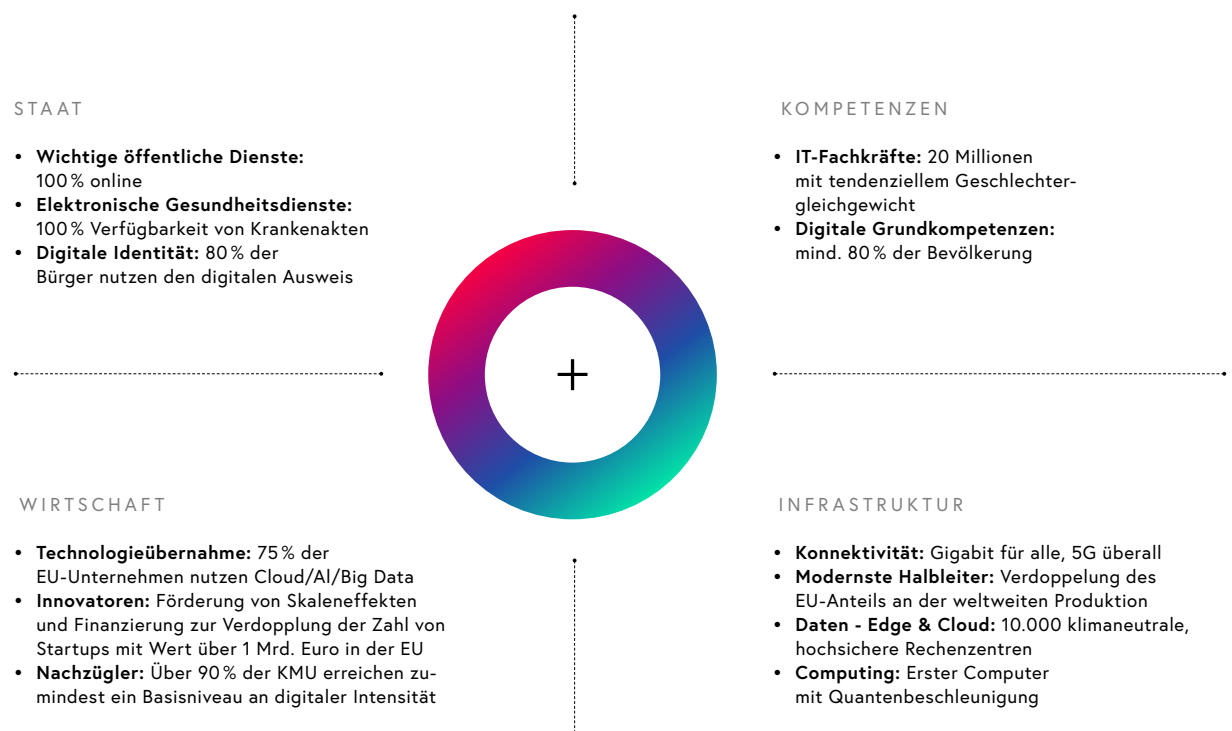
STAAT

- **Wichtige öffentliche Dienste:** 100 % online
- **Elektronische Gesundheitsdienste:** 100 % Verfügbarkeit von Krankenakten
- **Digitale Identität:** 80 % der Bürger nutzen den digitalen Ausweis

KOMPETENZEN

- **IT-Fachkräfte:** 20 Millionen mit tendenziellem Geschlechtergleichgewicht
- **Digitale Grundkompetenzen:** mind. 80 % der Bevölkerung

+

WIRTSCHAFT

- **Technologieübernahme:** 75 % der EU-Unternehmen nutzen Cloud/AI/Big Data
- **Innovatoren:** Förderung von Skaleneffekten und Finanzierung zur Verdopplung der Zahl von Startups mit Wert über 1 Mrd. Euro in der EU
- **Nachzügler:** Über 90 % der KMU erreichen zumindest ein Basisniveau an digitaler Intensität

INFRASTRUKTUR

- **Konnektivität:** Gigabit für alle, 5G überall
- **Modernste Halbleiter:** Verdoppelung des EU-Anteils an der weltweiten Produktion
- **Daten - Edge & Cloud:** 10.000 klimaneutrale, hochsichere Rechenzentren
- **Computing:** Erster Computer mit Quantenbeschleunigung